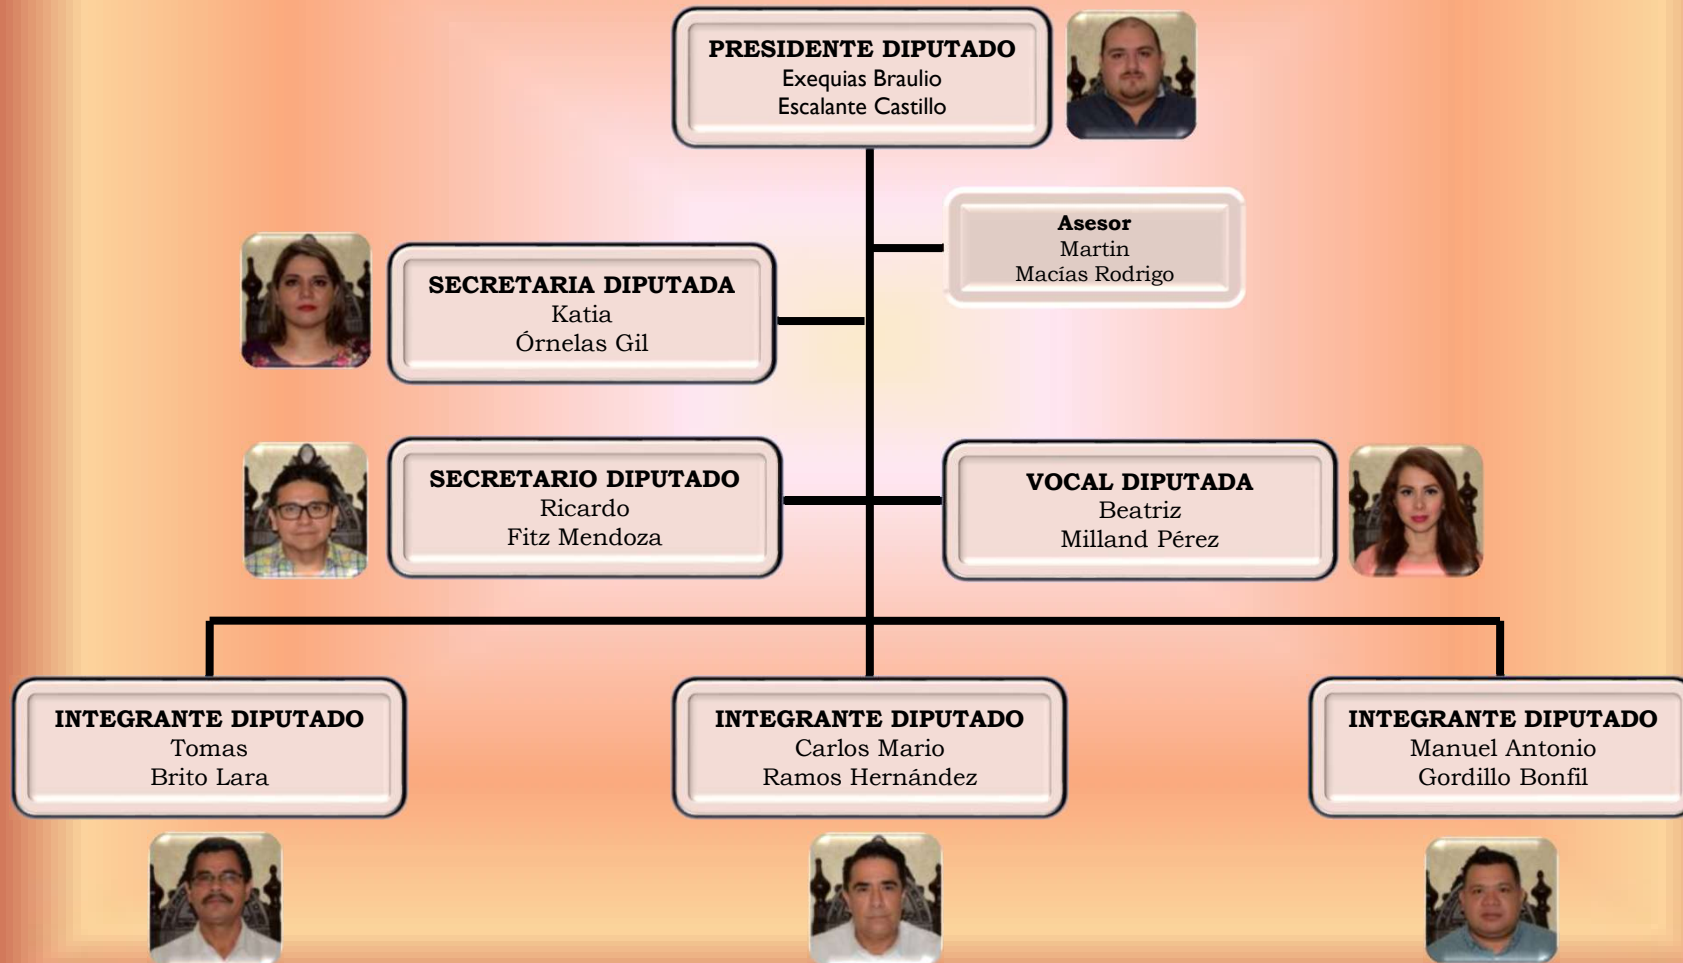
PRESIDENTE DIPUTADO
Exequias Braulio
Escalante Castillo

Asesor
Martin
Macías Rodrigo

SECRETARIA DIPUTADA
Katia
Órnelas Gil

SECRETARIO DIPUTADO
Ricardo
Fitz Mendoza

VOCAL DIPUTADA
Beatriz
Milland Pérez

INTEGRANTE DIPUTADO
Tomas
Brito Lara

INTEGRANTE DIPUTADO
Carlos Mario
Ramos Hernández

INTEGRANTE DIPUTADO
Manuel Antonio
Gordillo Bonfil